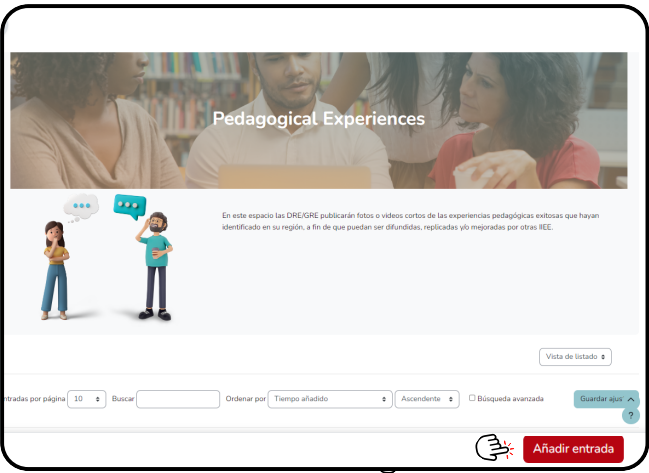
Pedagogical Experiences

En este espacio las DRE/GRE publicarán fotos o videos cortos de las experiencias pedagógicas exitosas que hayan identificado en su región, a fin de que puedan ser difundidas, replicadas y/o mejoradas por otras IIEE.

Vista de listado

ntradas por página 10 Buscar Ordenar por Tiempo añadido Ascendente Búsqueda avanzada Guardar ajus

?

Añadir entrada